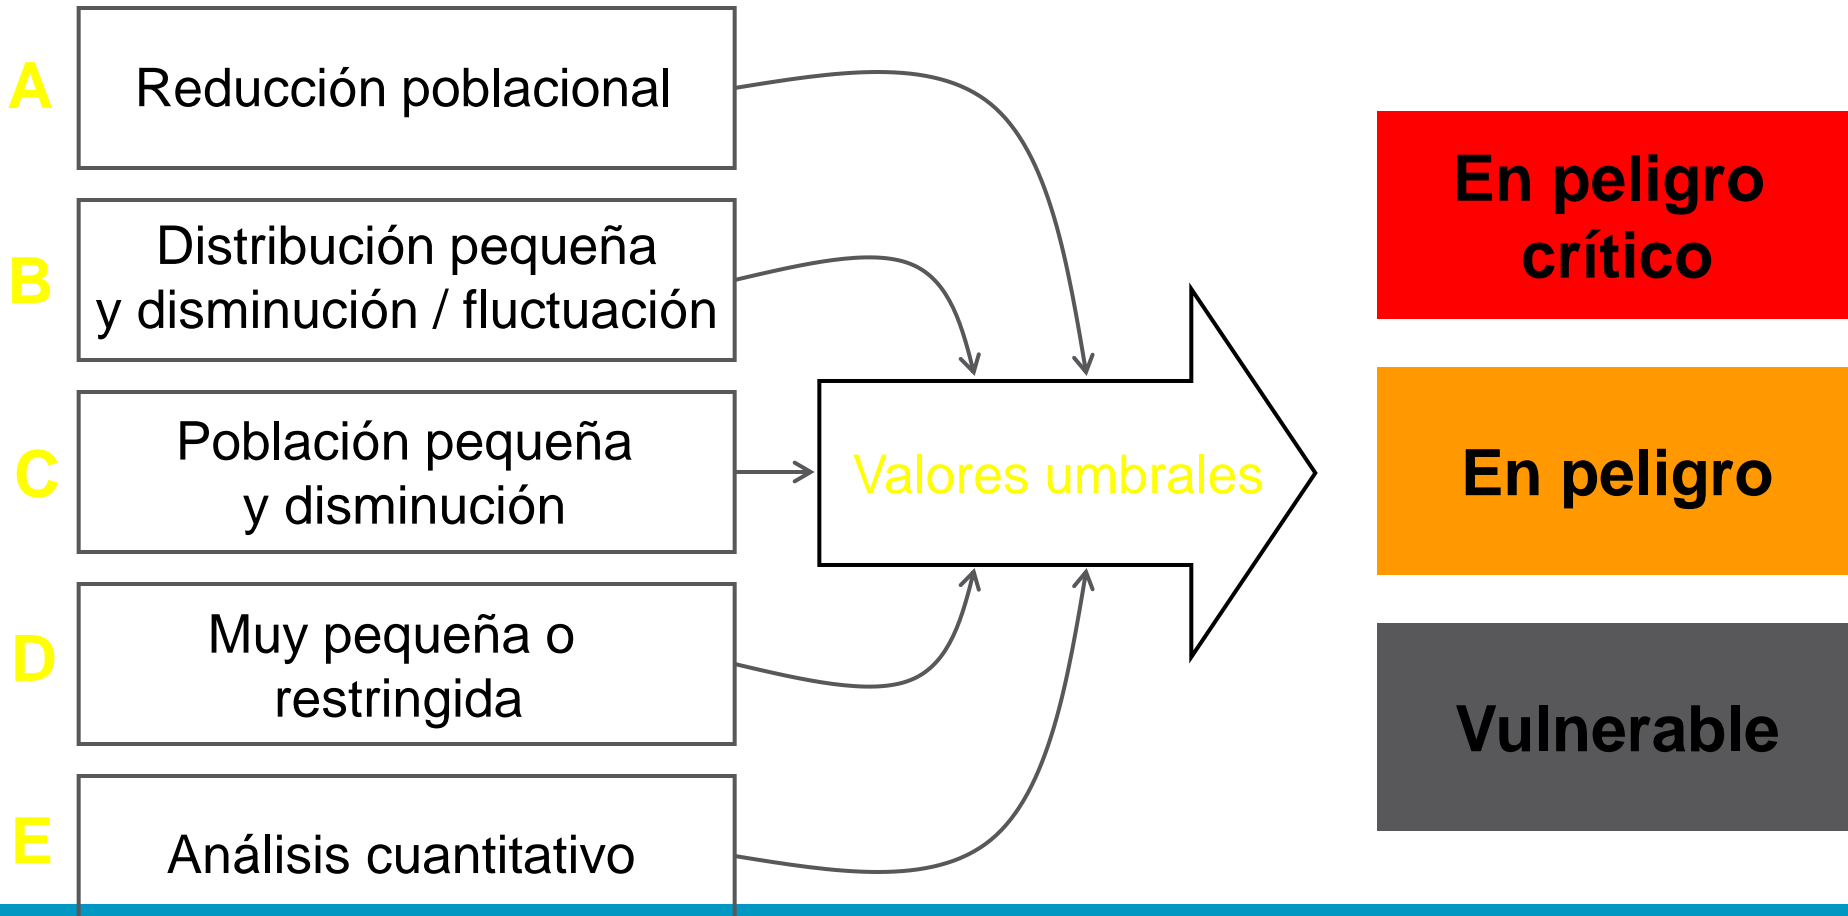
A Reducción poblacional

B Distribución pequeña y disminución / fluctuación

C Población pequeña y disminución

D Muy pequeña o restringida

E Análisis cuantitativo

Valores umbrales

En peligro crítico

En peligro

Vulnerable